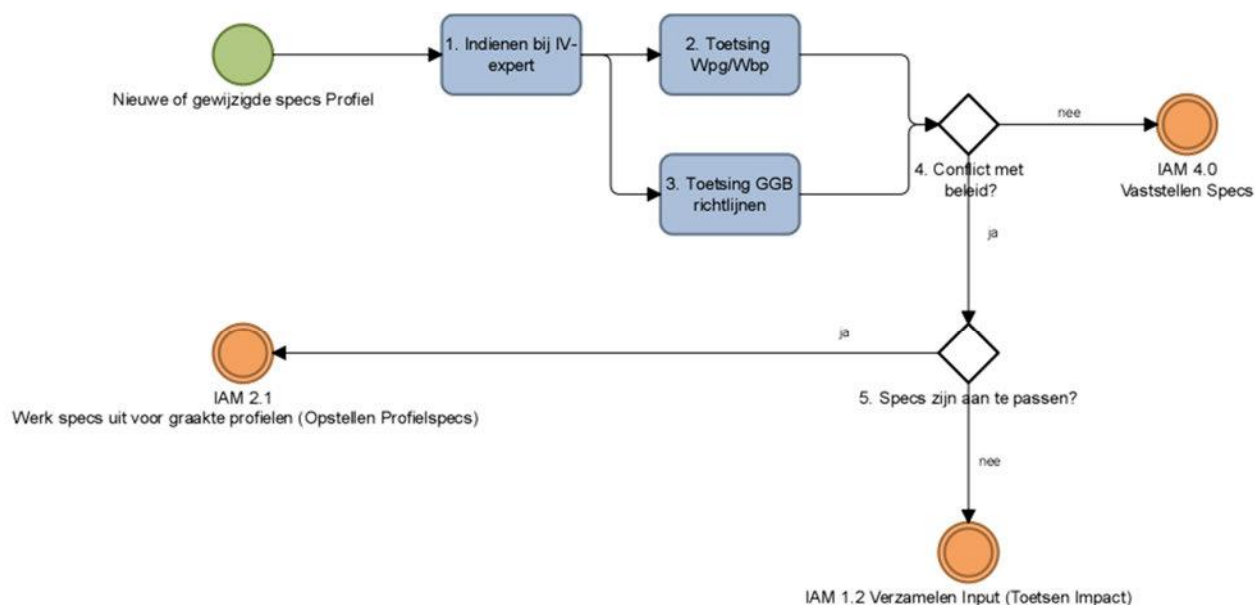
Nieuwe of gewijzigde specs Profiel

1. Indienen bij IV-expert

2. Toetsing Wpg/Wbp

3. Toetsing GGB richtlijnen

4. Conflict met beleid?

nee

IAM 4.0 Vaststellen Specs

ja

ja

IAM 2.1 Werk specs uit voor graakte profielen (Opstellen Profielspecs)

5. Specs zijn aan te passen?

nee

IAM 1.2 Verzamelen Input (Toetsen Impact)